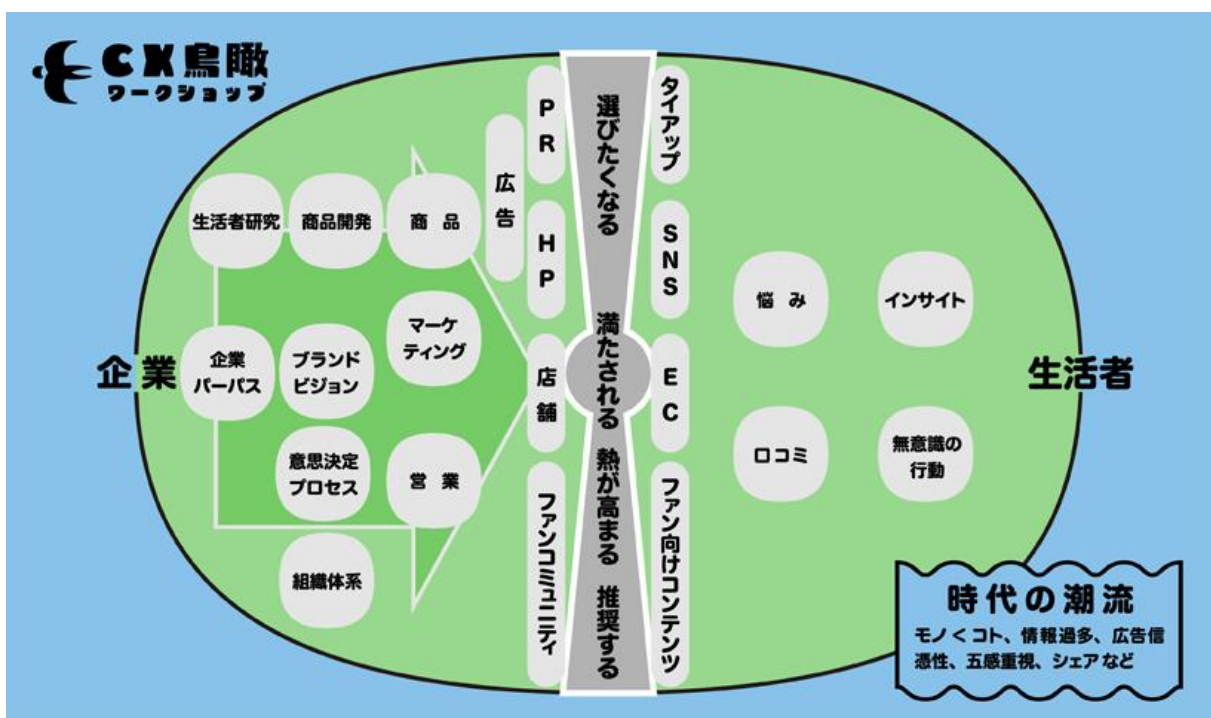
CX鳥瞰
ワークショップ

企業

生活者研究
商品開発
商品
企業パーパス
ブランドビジョン
マーケティング
意思決定プロセス
営業
組織体系

広告
PR
HP
店舗
ファンコミュニティ

選びたくなる
満たされる
熱が高まる
推奨する

タイアップ
SNS
EC
ファン向けコンテンツ

悩み
インサイト
口コミ
無意識の行動

生活者

時代の潮流
モノ＜コト、情報過多、広告信憑性、五感重視、シェアなど